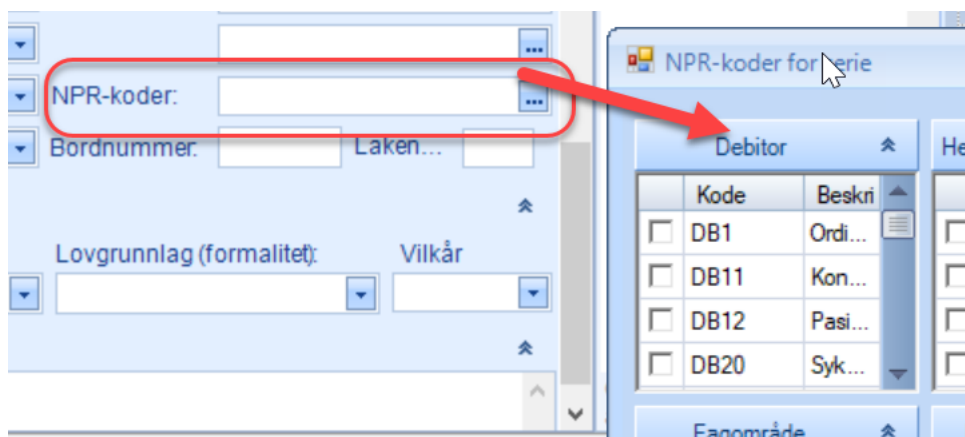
NPR-koder:

Bordnummer:

Laken...

Lovgrunnlag (formalitet):

Vilkår

NPR-koder for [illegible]erie

Debitor

He

| | Kode | Beskri |
|---|---|---|
| | DB1 | Ordi... |
| | DB11 | Kon... |
| | DB12 | Pasi... |
| | DB20 | Syk... |

Fagområde